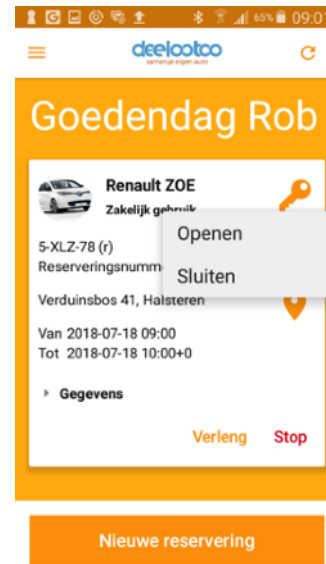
65% 09:0

deelootoo
samen je eigen auto

Goedendag Rob

Renault ZOE
Zakelijk gebruik

5-XLZ-78 (r)
Reserveringsnumm

Openen
Sluiten

Verduinsbos 41, Halsteren

Van 2018-07-18 09:00
Tot 2018-07-18 10:00+0

Gegevens

Verleng Stop

Nieuwe reservering